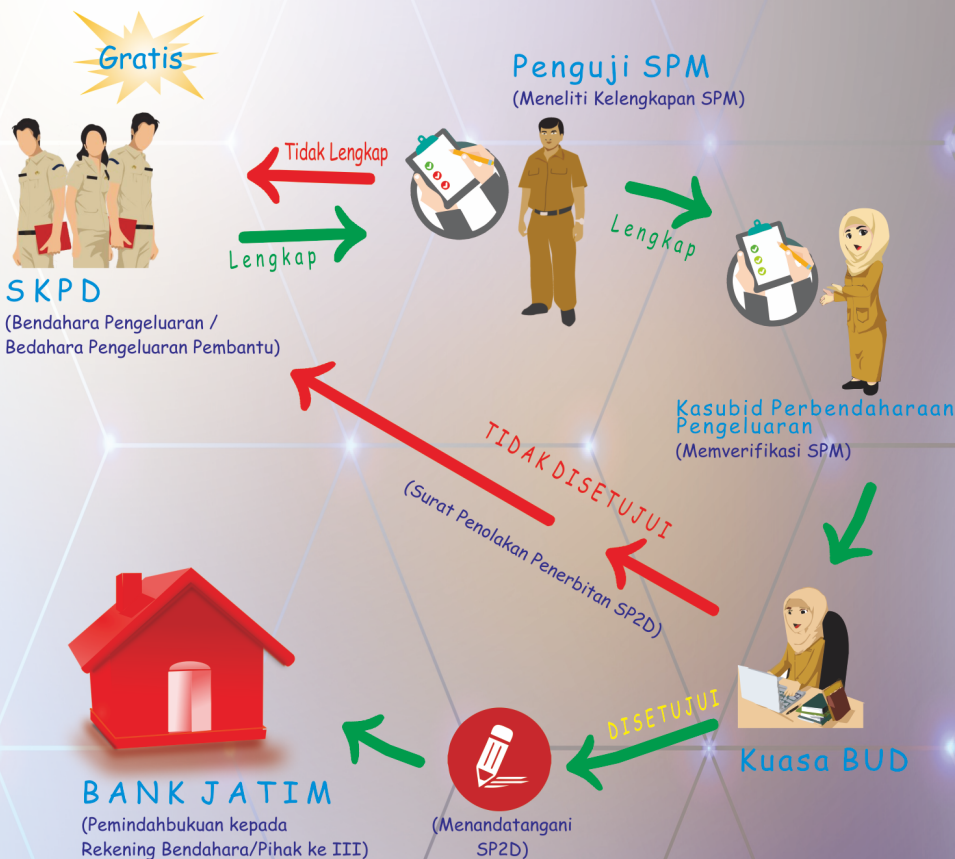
Gratis

Penguji SPM
(Meneliti Kelengkapan SPM)

Tidak Lengkap

Lengkap

Lengkap

SKPD
(Bendahara Pengeluaran / Bedahara Pengeluaran Pembantu)

Kasubid Perbendaharaan Pengeluaran
(Memverifikasi SPM)

TIDAK DISETUJUI
(Surat Penolakan Penerbitan SP2D)

DISETUJUI

Kuasa BUD

BANK JATIM
(Pemindahbukuan kepada Rekening Bendahara/Pihak ke III)

(Menandatangani SP2D)